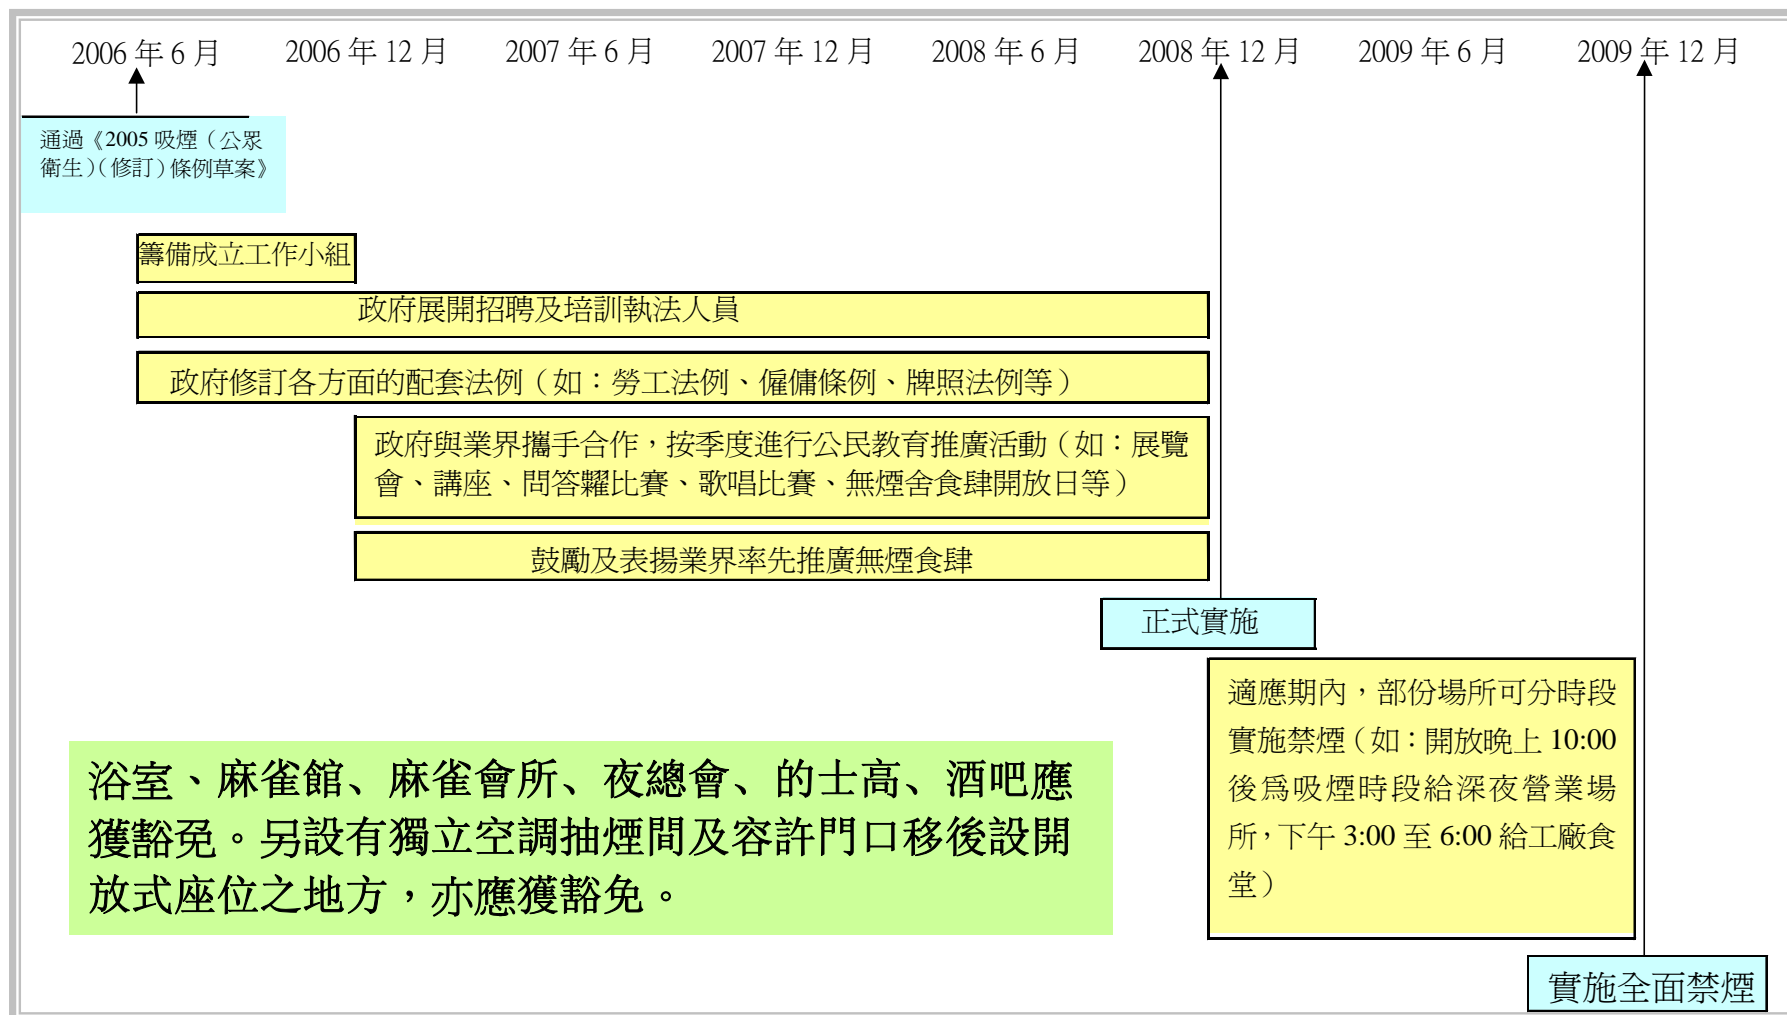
2006 年 6 月　2006 年 12 月　2007 年 6 月　2007 年 12 月　2008 年 6 月　2008 年 12 月　2009 年 6 月　2009 年 12 月

通過《2005 吸煙（公眾衛生）(修訂）條例草案》

籌備成立工作小組

政府展開招聘及培訓執法人員

政府修訂各方面的配套法例（如：勞工法例、僱傭條例、牌照法例等）

政府與業界攜手合作，按季度進行公民教育推廣活動（如：展覽會、講座、問答羅比賽、歌唱比賽、無煙舍食肆開放日等）

鼓勵及表揚業界率先推廣無煙食肆

正式實施

適應期內，部份場所可分時段實施禁煙（如：開放晚上 10:00 後爲吸煙時段給深夜營業場所，下午 3:00 至 6:00 給工廠食堂）

浴室、麻雀館、麻雀會所、夜總會、的士高、酒吧應獲豁免。另設有獨立空調抽煙間及容許門口移後設開放式座位之地方，亦應獲豁免。

實施全面禁煙